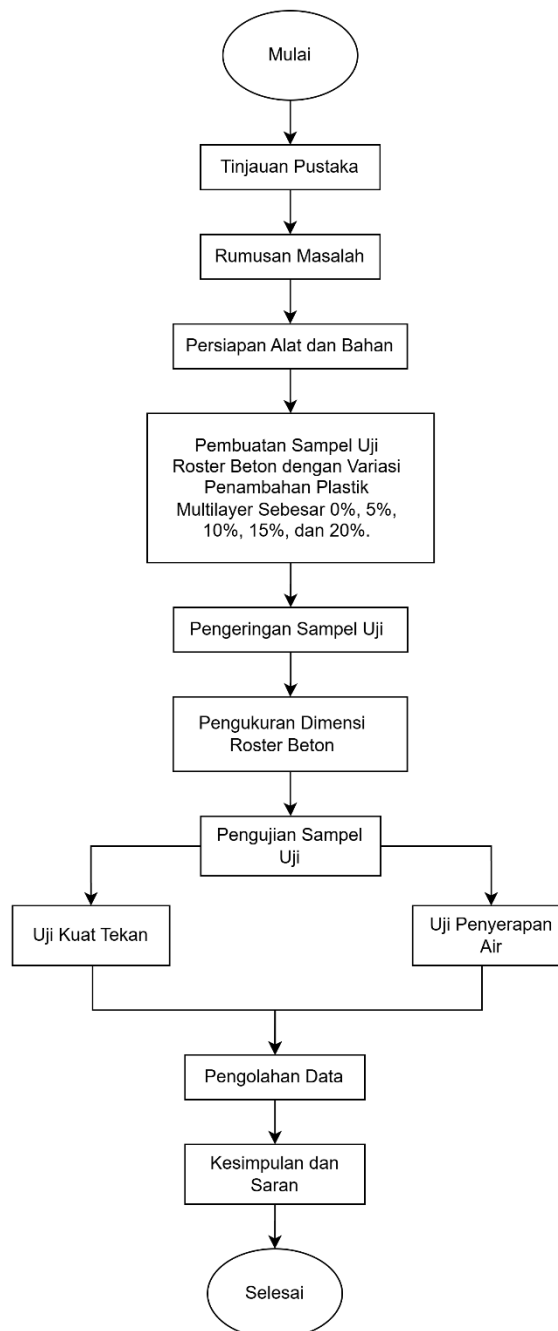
Mulai

Tinjauan Pustaka

Rumusan Masalah

Persiapan Alat dan Bahan

Pembuatan Sampel Uji Roster Beton dengan Variasi Penambahan Plastik Multilayer Sebesar 0%, 5%, 10%, 15%, dan 20%.

Pengeringan Sampel Uji

Pengukuran Dimensi Roster Beton

Pengujian Sampel Uji

Uji Kuat Tekan

Uji Penyerapan Air

Pengolahan Data

Kesimpulan dan Saran

Selesai